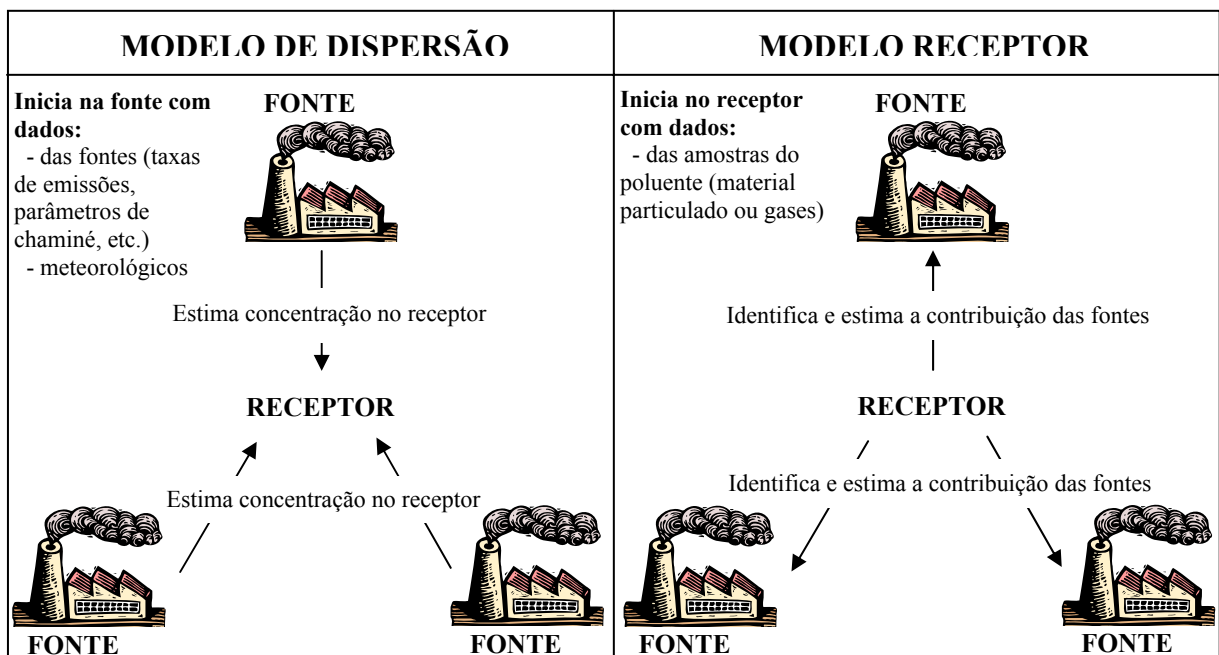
| MODELO DE DISPERSÃO | MODELO RECEPTOR |
|---|---|
| **Inicia na fonte com dados:** - das fontes (taxas de emissões, parâmetros de chaminé, etc.) - meteorológicos FONTE Estima concentração no receptor RECEPTOR Estima concentração no receptor FONTE FONTE | **Inicia no receptor com dados:** - das amostras do poluente (material particulado ou gases) FONTE Identifica e estima a contribuição das fontes RECEPTOR Identifica e estima a contribuição das fontes FONTE FONTE |